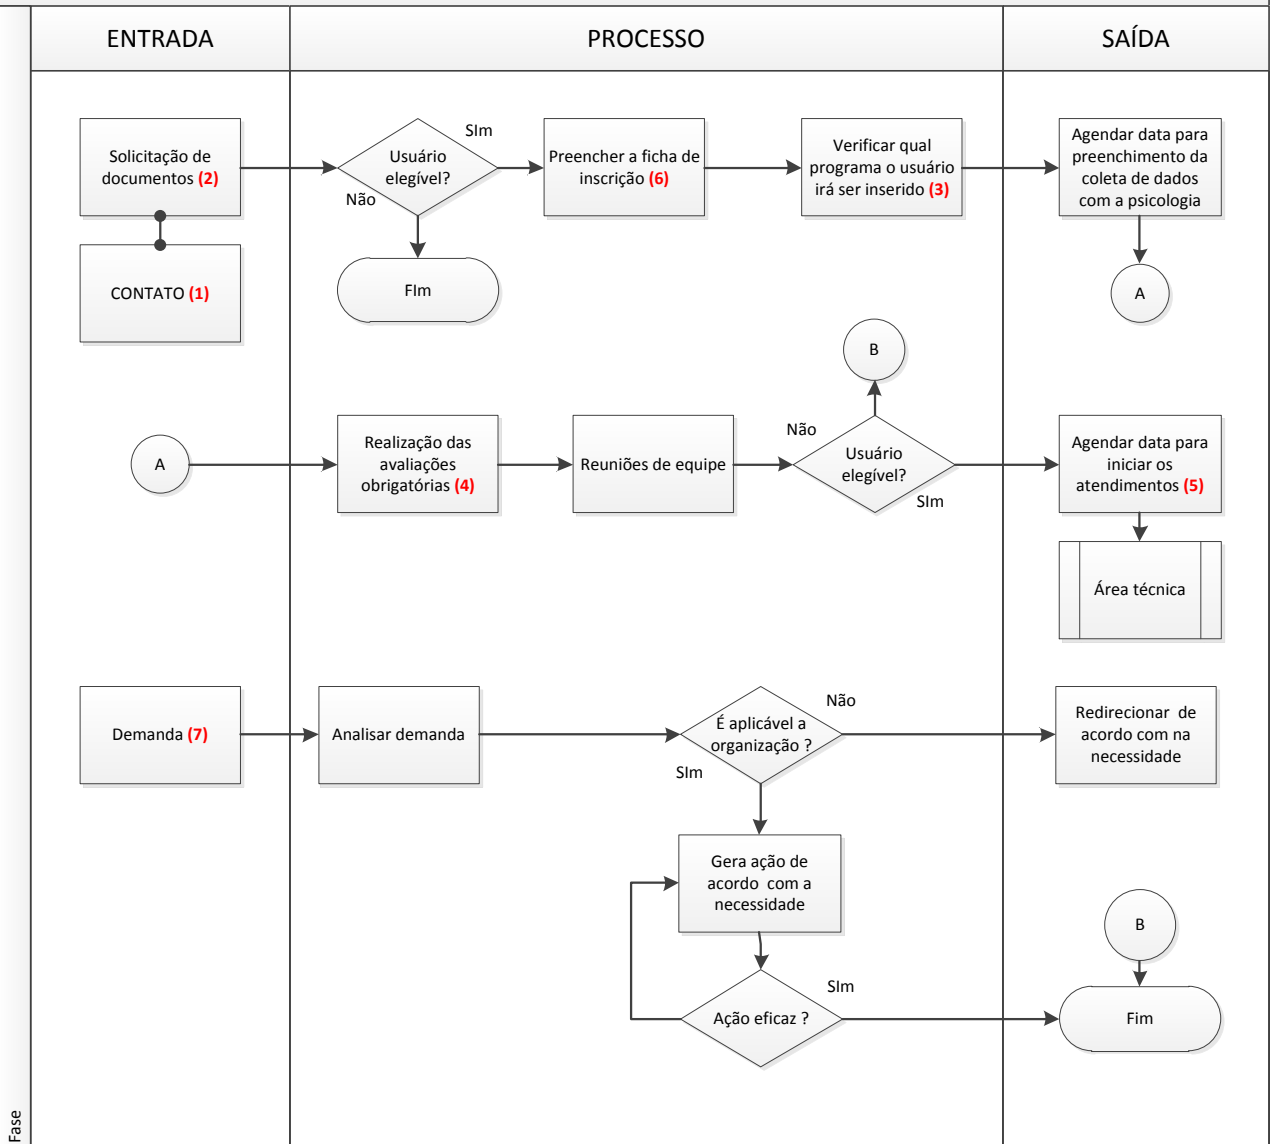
ENTRADA

PROCESSO

SAÍDA

Solicitação de documentos (2)

CONTATO (1)

Usuário elegível?

SIm

Não

FIm

Preencher a ficha de inscrição (6)

Verificar qual programa o usuário irá ser inserido (3)

Agendar data para preenchimento da coleta de dados com a psicologia

A

B

A

Realização das avaliações obrigatórias (4)

Reuniões de equipe

Não

Usuário elegível?

SIm

Agendar data para iniciar os atendimentos (5)

Área técnica

Demanda (7)

Analisar demanda

É aplicável a organização ?

Não

SIm

Redirecionar de acordo com na necessidade

Gera ação de acordo com a necessidade

B

Ação eficaz ?

SIm

Fim

Fase